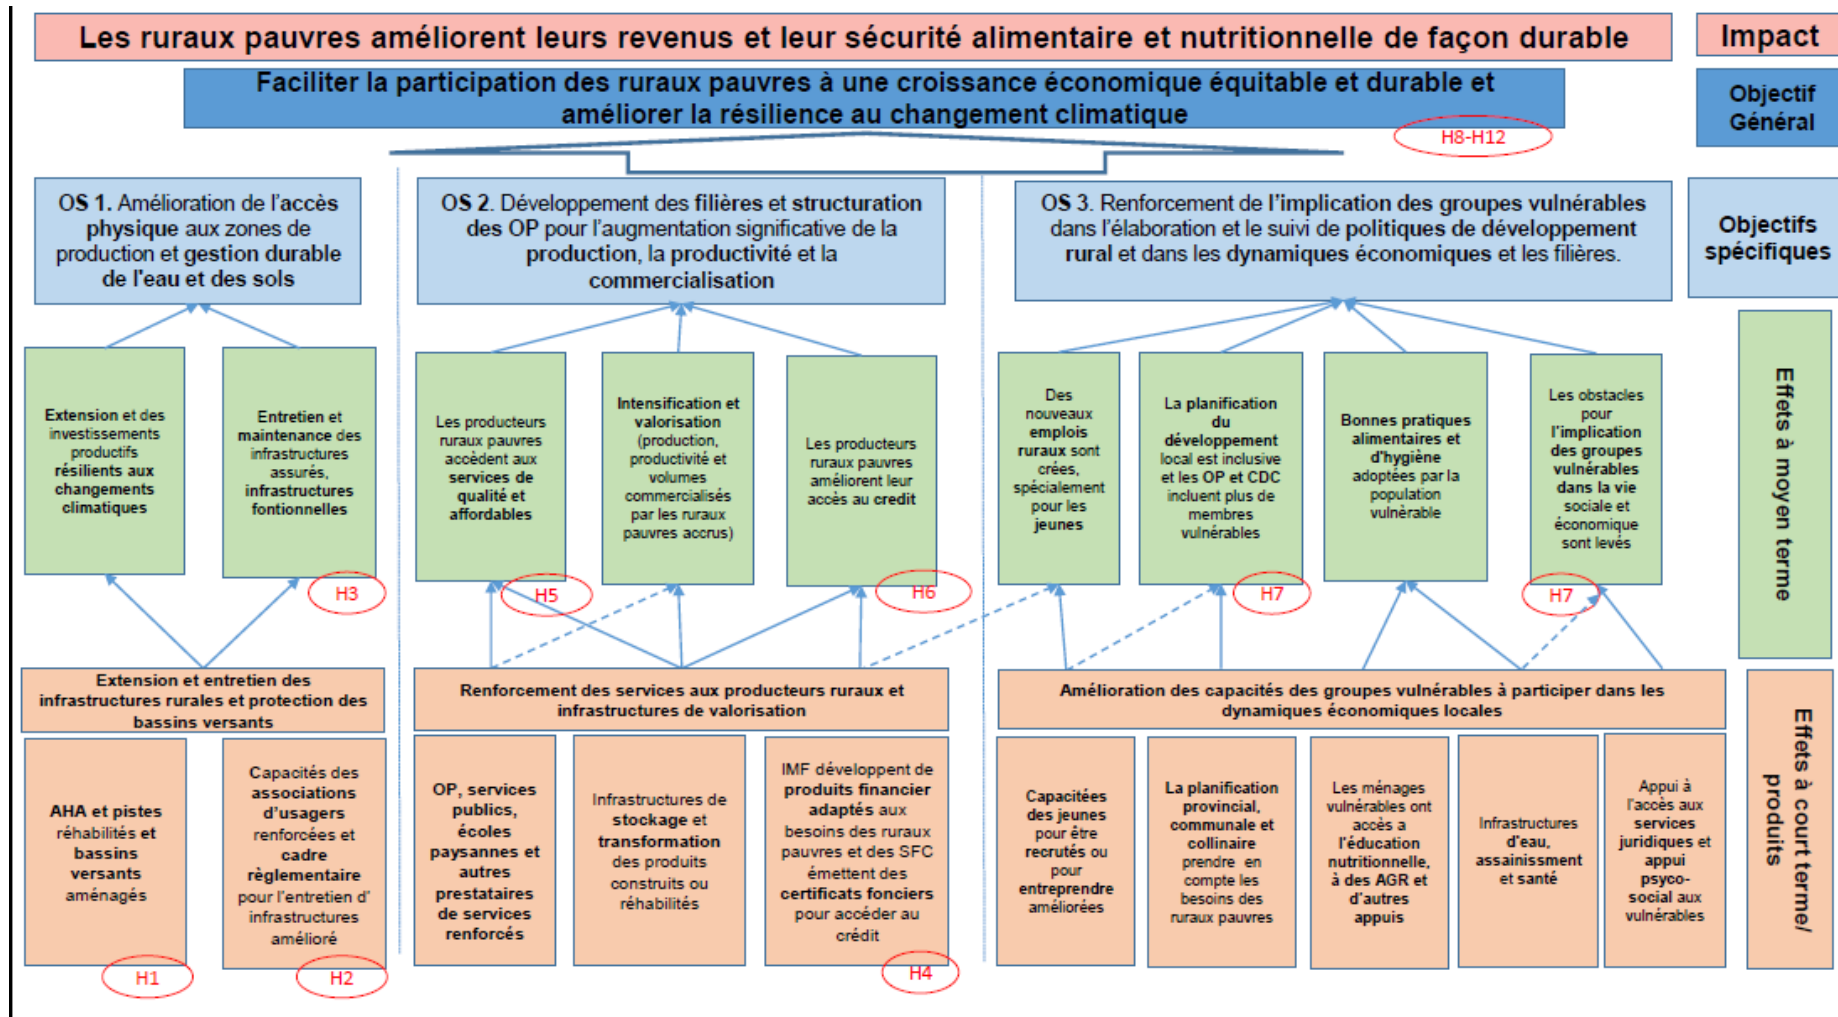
Les ruraux pauvres améliorent leurs revenus et leur sécurité alimentaire et nutritionnelle de façon durable

Impact

Faciliter la participation des ruraux pauvres à une croissance économique équitable et durable et améliorer la résilience au changement climatique

H8-H12

Objectif Général

OS 1. Amélioration de l'accès physique aux zones de production et gestion durable de l'eau et des sols

OS 2. Développement des filières et structuration des OP pour l'augmentation significative de la production, la productivité et la commercialisation

OS 3. Renforcement de l'implication des groupes vulnérables dans l'élaboration et le suivi de politiques de développement rural et dans les dynamiques économiques et les filières.

Objectifs spécifiques

Extension et des investissements productifs résilients aux changements climatiques

Entretien et maintenance des infrastructures assurés, infrastructures fontionnelles

H3

Les producteurs ruraux pauvres accèdent aux services de qualité et affordables

H5

Intensification et valorisation (production, productivité et volumes commercialisés par les ruraux pauvres accrus)

Les producteurs ruraux pauvres améliorent leur accès au credit

H6

Des nouveaux emplois ruraux sont créés, spécialement pour les jeunes

La planification du développement local est inclusive et les OP et CDC incluent plus de membres vulnérables

H7

Bonnes pratiques alimentaires et d'hygiène adoptées par la population vulnérable

Les obstacles pour l'implication des groupes vulnérables dans la vie sociale et économique sont levés

H7

Effets à moyen terme

Extension et entretien des infrastructures rurales et protection des bassins versants

Renforcement des services aux producteurs ruraux et infrastructures de valorisation

Amélioration des capacités des groupes vulnérables à participer dans les dynamiques économiques locales

Effets à court terme/ produits

AHA et pistes réhabilités et bassins versants aménagés

H1

Capacités des associations d'usagers renforcées et cadre règlementaire pour l'entretien d' infrastructures amélioré

H2

OP, services publics, écoles paysannes et autres prestataires de services renforcés

Infrastructures de stockage et transformation des produits construits ou réhabilités

IMF développent de produits financier adaptés aux besoins des ruraux pauvres et des SFC émettent des certificats fonciers pour accéder au crédit

H4

Capacitées des jeunes pour être recrutés ou pour entreprendre améliorées

La planification provincial, communale et collinaire prendre en compte les besoins des ruraux pauvres

Les ménages vulnérables ont accès a l'éducation nutritionnelle, à des AGR et d'autres appuis

Infrastructures d'eau, assainissment et santé

Appui à l'accès aux services juridiques et appui psyco-social aux vulnérables